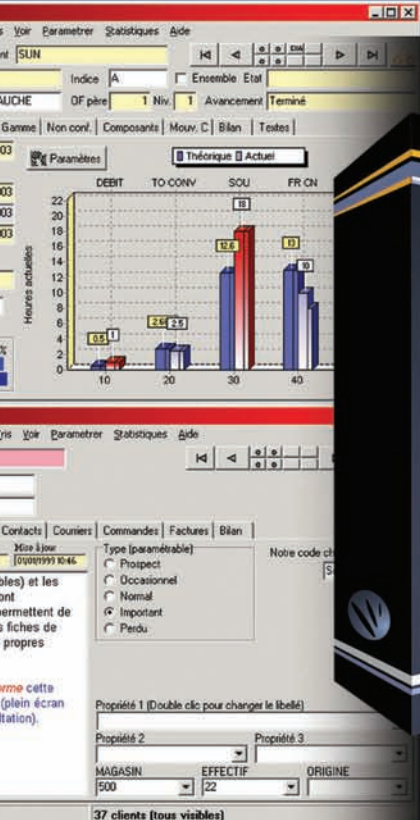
s Voir Parametrer Statistiques Aide

nt SUN

Indice A

Ensemble Etat

AUCHE

OF père 1 Niv. 1 Avancement Terminé

Gamme | Non conf. | Composants | Mouv. C | Bilan | Textes |

03

Paramètres

Théorique Actuel

03

03

03

DEBIT

TO CONV

SOU

FR CN

Heures actuelles

22

20

18

16

14

12

10

8

6

4

2

0

0.5

1

2.68

2.5

12.6

18

13

10

10

20

30

40

%

ris Voir Parametrer Statistiques Aide

Contacts | Courriers | Commandes | Factures | Bilan |

Mise à jour

01/01/1993 10:46

bles) et les

ont

permettent de

s fiches de

propres

orme cette

(plein écran

itation).

Type (paramétrable)

Prospect

Occasionnel

Normal

Important

Perdu

Notre code c

S

Propriété 1 (Double clic pour changer le libellé)

Propriété 2

Propriété 3

MAGASIN

500

EFFECTIF

22

ORIGINE

37 clients (tous visibles)